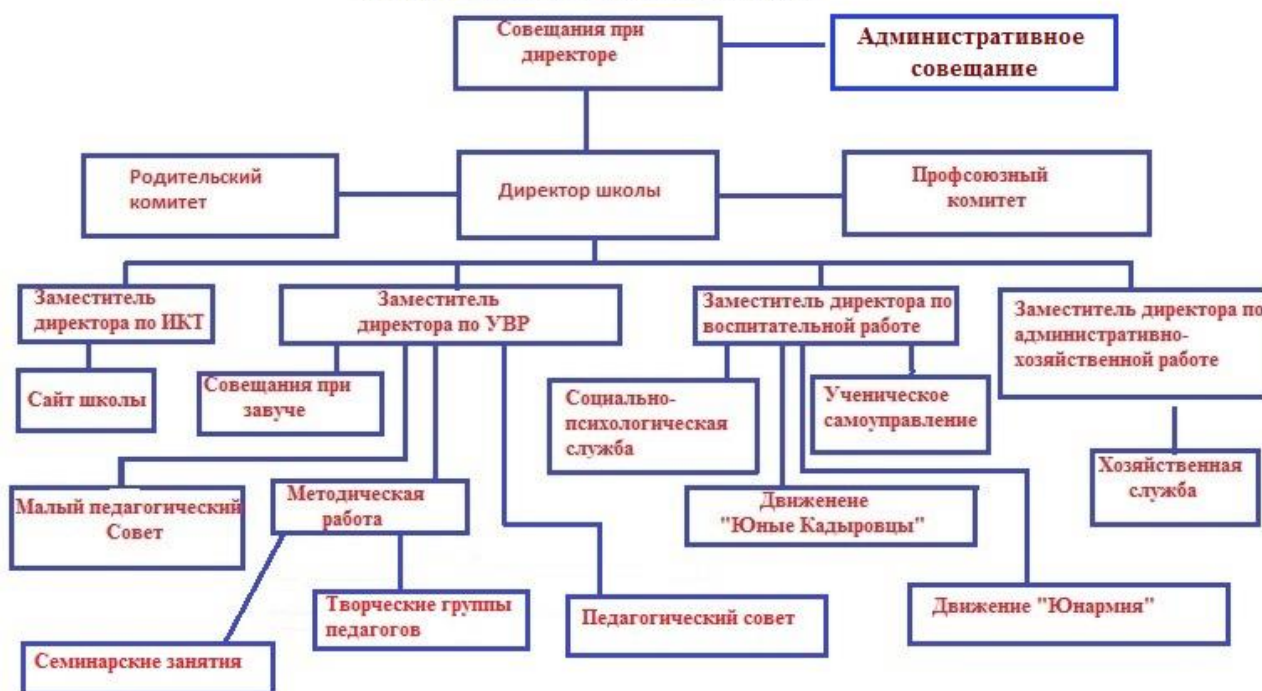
Совещания при директоре

Административное совещание

Родительский комитет

Директор школы

Профсоюзный комитет

Заместитель директора по ИКТ

Заместитель директора по УВР

Заместитель директора по воспитательной работе

Заместитель директора по административно-хозяйственной работе

Сайт школы

Совещания при завуче

Социально-психологическая служба

Ученическое самоуправление

Хозяйственная служба

Малый педагогический Совет

Методическая работа

Движенеие "Юные Кадыровцы"

Творческие группы педагогов

Педагогический совет

Движение "Юнармия"

Семинарские занятия